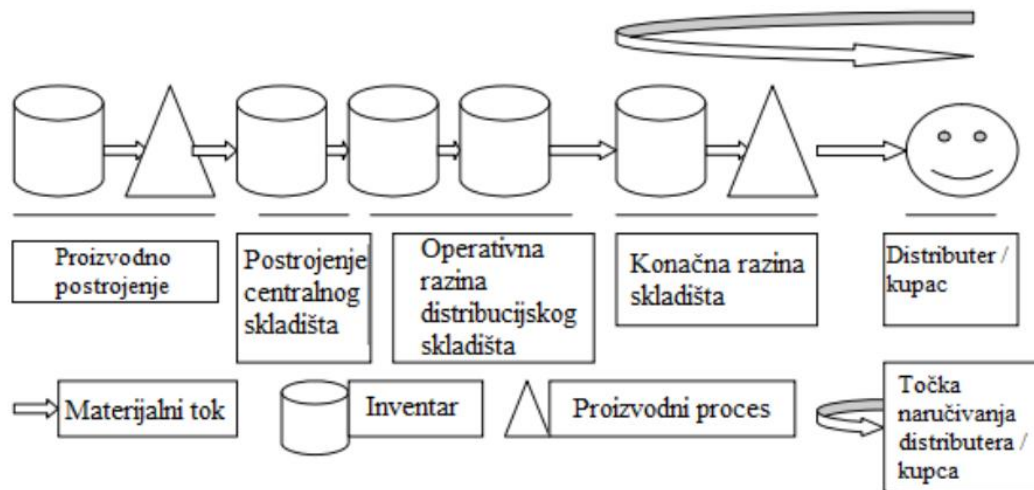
Proizvodno postrojenje

Postrojenje centralnog skladišta

Operativna razina distribucijskog skladišta

Konačna razina skladišta

Distributer / kupac

Materijalni tok

Inventar

Proizvodni proces

Točka naručivanja distributera / kupca